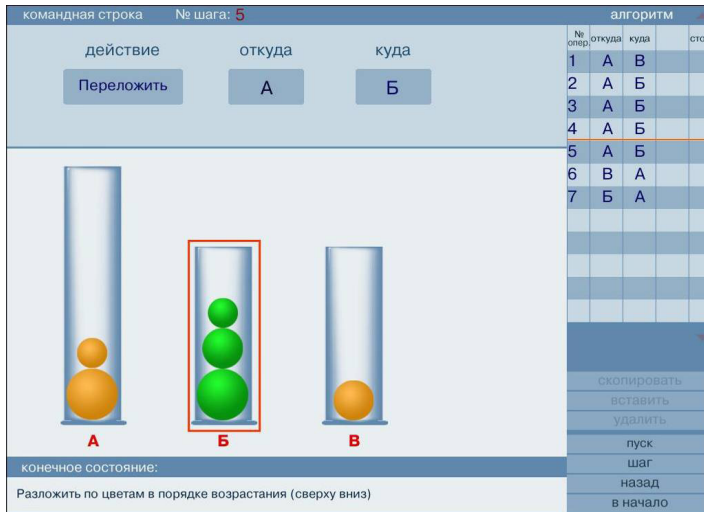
командная строка № шага: 5

действие откуда куда

Переложить А Б

| № опер. | откуда | куда | | сто |
|---|---|---|---|---|
| 1 | А | В | | |
| 2 | А | Б | | |
| 3 | А | Б | | |
| 4 | А | Б | | |
| 5 | А | Б | | |
| 6 | В | А | | |
| 7 | Б | А | | |

алгоритм

А Б В

конечное состояние:

Разложить по цветам в порядке возрастания (сверху вниз)

скопировать
вставить
удалить
пуск
шаг
назад
в начало